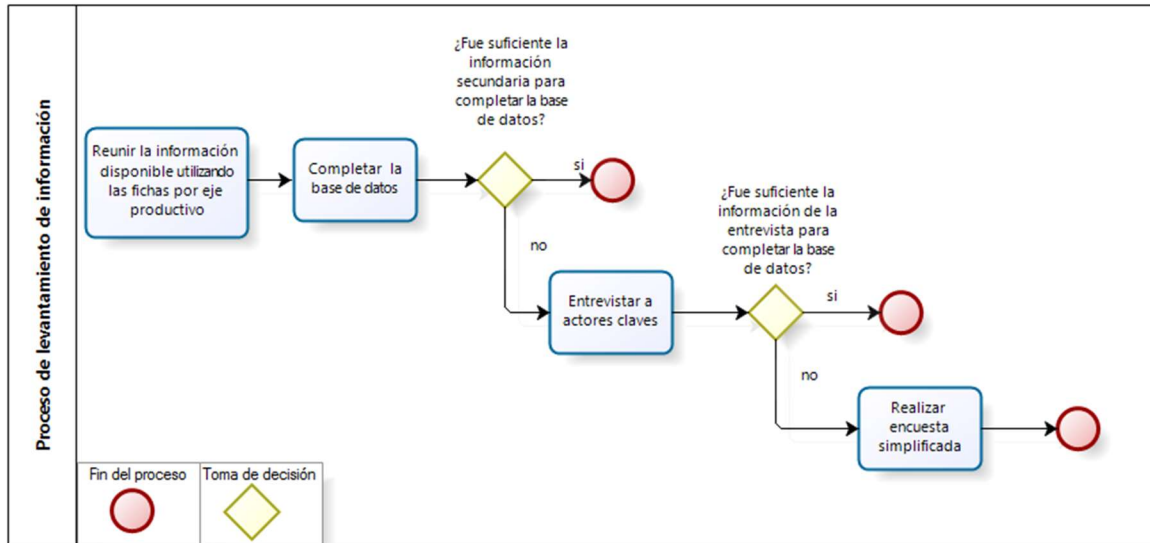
Proceso de levantamiento de información

Reunir la información disponible utilizando las fichas por eje productivo

Completar la base de datos

¿Fue suficiente la información secundaria para completar la base de datos?

si

no

Entrevistar a actores claves

¿Fue suficiente la información de la entrevista para completar la base de datos?

si

no

Realizar encuesta simplificada

Fin del proceso

Toma de decisión